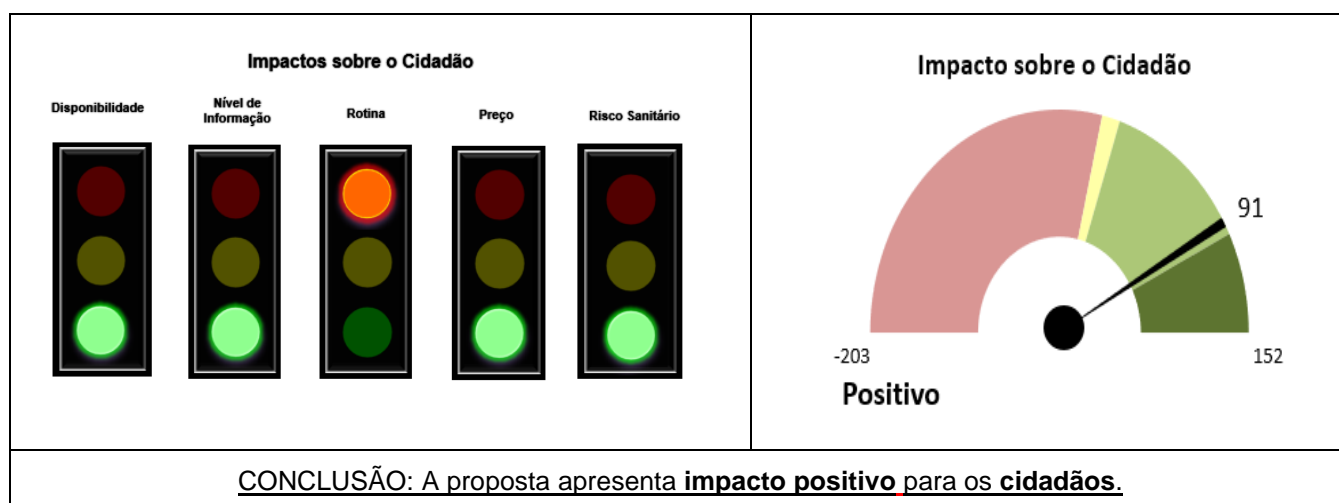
| Impactos sobre o Cidadão<br>Disponibilidade · Nível de Informação · Rotina · Preço · Risco Sanitário | Impacto sobre o Cidadão<br>91<br>-203 · 152<br>Positivo |
|---|---|
| CONCLUSÃO: A proposta apresenta **impacto positivo** para os **cidadãos**. | |